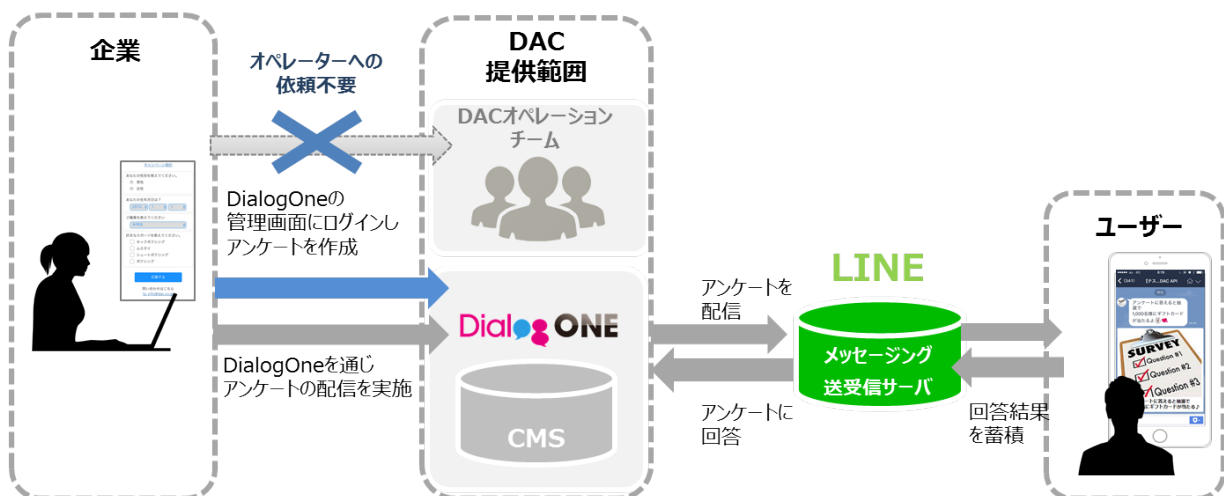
企業

オペレーターへの依頼不要

DAC
提供範囲

DACオペレーションチーム

DialogOneの管理画面にログインしアンケートを作成

DialogOneを通じアンケートの配信を実施

Dialog ONE

CMS

LINE

アンケートを配信

メッセージング送受信サーバ

アンケートに回答

ユーザー

回答結果を蓄積

SURVEY
Question #1
Question #2
Question #3